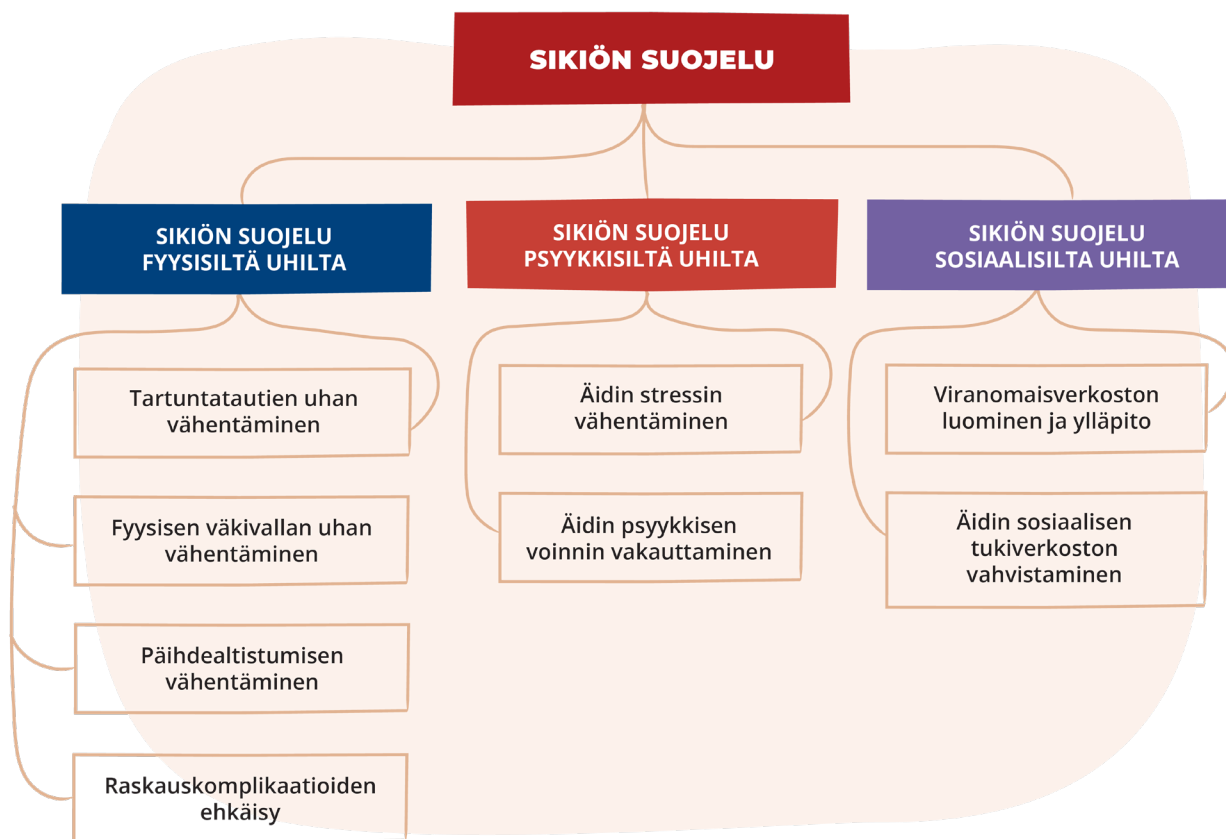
SIKIÖN SUOJELU

SIKIÖN SUOJELU FYYSISILTÄ UHILTA

Tartuntatautien uhan vähentäminen

Fyysisen väkivallan uhan vähentäminen

Päihdealtistumisen vähentäminen

Raskauskomplikaatioiden ehkäisy

SIKIÖN SUOJELU PSYYKKISILTÄ UHILTA

Äidin stressin vähentäminen

Äidin psyykkisen voinnin vakauttaminen

SIKIÖN SUOJELU SOSIAALISILTA UHILTA

Viranomaisverkoston luominen ja ylläpito

Äidin sosiaalisen tukiverkoston vahvistaminen